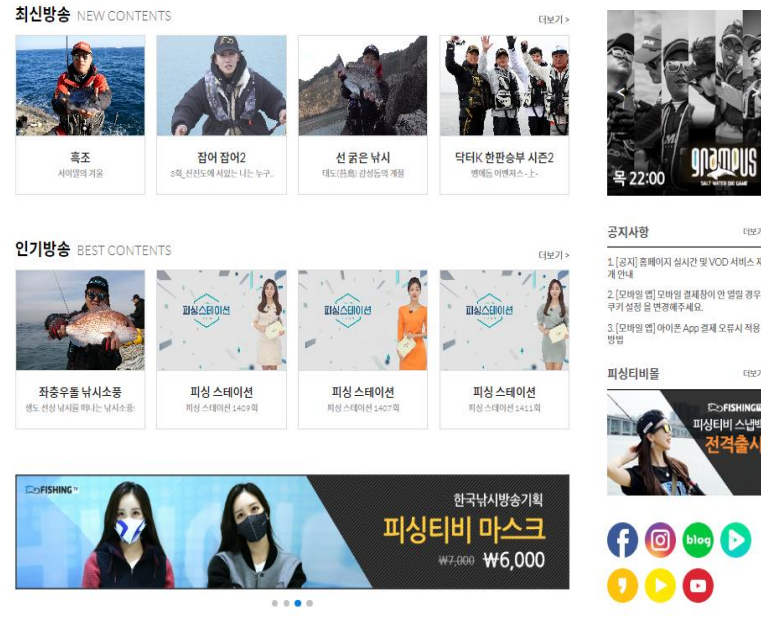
최신방송 NEW CONTENTS

더보기 >

흑조
서이열의 겨울

잡어 잡어2
8회_신진도에 서있는 나는 누구..

선 굵은 낚시
태도(苔島) 감성돔의 계절

닥터K 한판승부 시즌2
뱅에돔 어벤져스 -上-

인기방송 BEST CONTENTS

더보기 >

좌충우돌 낚시소풍
생도 선상 낚시를 하는 낚시소풍

피싱스테이션

피싱 스테이션
피싱 스테이션 1409회

피싱스테이션

피싱 스테이션
피싱 스테이션 1407회

피싱스테이션

피싱 스테이션
피싱 스테이션 1411회

FISHING TV

한국낚시방송기획
피싱티비 마스크
₩7,000 ₩6,000

gnamous
SALT WATER BIG GAME
목 22:00

공지사항
더보기

1.[공지] 홈페이지 실시간 및 VOD 서비스 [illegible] 개 안내

2.[모바일 웹] 모바일 결제창이 안 열릴 경우 쿠키 설정 을 변경해주세요.

3.[모바일 웹] 아이폰 App 결제 오류시 적용 방법

피싱티비몰
더보기

FISHING TV
피싱티비 스냅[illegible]
전격출시

blog